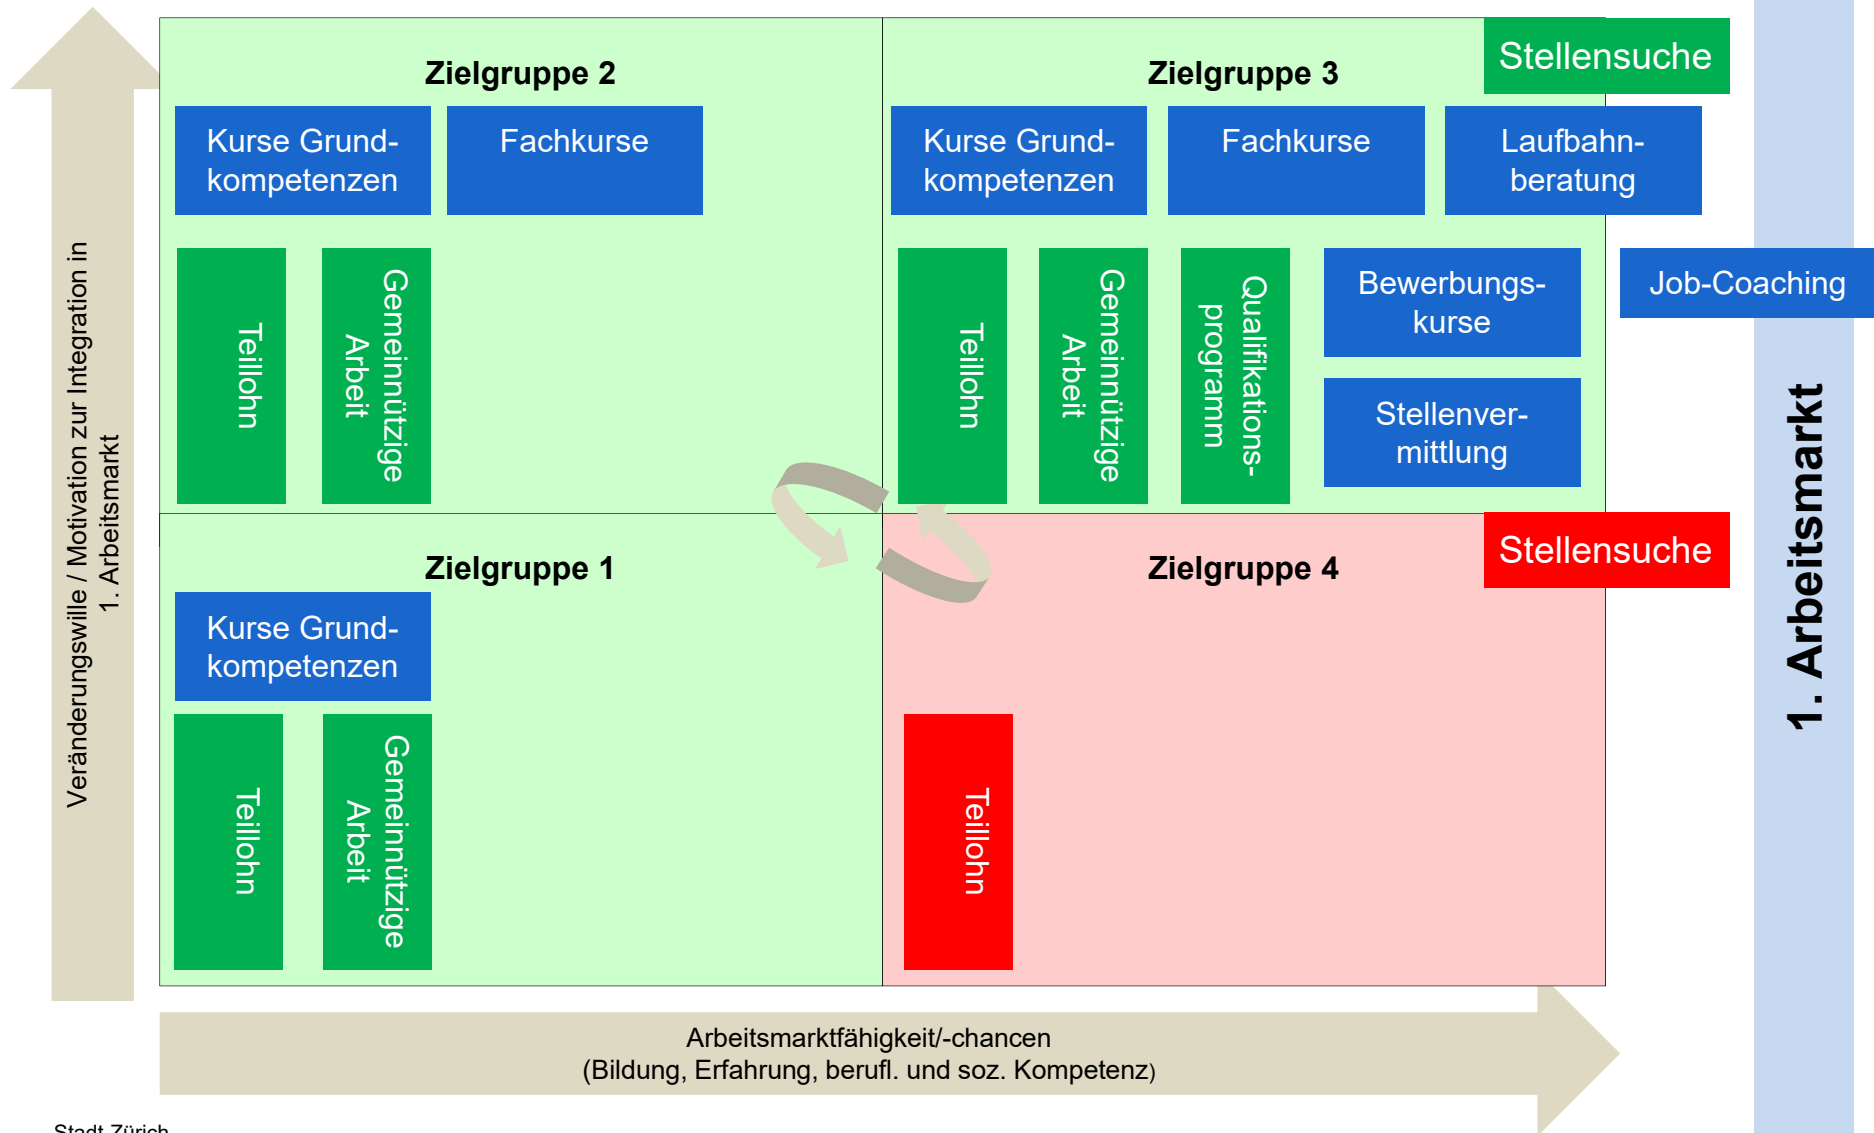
Veränderungswille / Motivation zur Integration in 1. Arbeitsmarkt

Zielgruppe 2

Kurse Grundkompetenzen

Fachkurse

Teillohn

Gemeinnützige Arbeit

Zielgruppe 3

Stellensuche

Kurse Grundkompetenzen

Fachkurse

Laufbahnberatung

Teillohn

Gemeinnützige Arbeit

Qualifikationsprogramm

Bewerbungskurse

Job-Coaching

Stellenvermittlung

1. Arbeitsmarkt

Zielgruppe 1

Kurse Grundkompetenzen

Teillohn

Gemeinnützige Arbeit

Zielgruppe 4

Stellensuche

Teillohn

Arbeitsmarktfähigkeit/-chancen
(Bildung, Erfahrung, berufl. und soz. Kompetenz)

Stadt Zürich